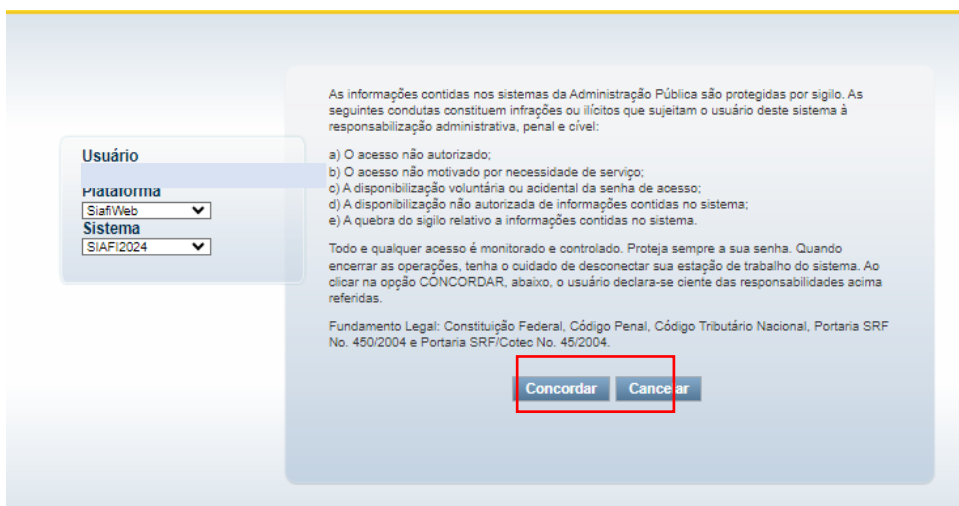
Usuário

Plataforma
SiafiWeb
Sistema
SIAFI2024

As informações contidas nos sistemas da Administração Pública são protegidas por sigilo. As seguintes condutas constituem infrações ou ilícitos que sujeitam o usuário deste sistema à responsabilização administrativa, penal e cível:

a) O acesso não autorizado;
b) O acesso não motivado por necessidade de serviço;
c) A disponibilização voluntária ou acidental da senha de acesso;
d) A disponibilização não autorizada de informações contidas no sistema;
e) A quebra do sigilo relativo a informações contidas no sistema.

Todo e qualquer acesso é monitorado e controlado. Proteja sempre a sua senha. Quando encerrar as operações, tenha o cuidado de desconectar sua estação de trabalho do sistema. Ao clicar na opção CONCORDAR, abaixo, o usuário declara-se ciente das responsabilidades acima referidas.

Fundamento Legal: Constituição Federal, Código Penal, Código Tributário Nacional, Portaria SRF No. 450/2004 e Portaria SRF/Cotec No. 45/2004.

Concordar Cancelar